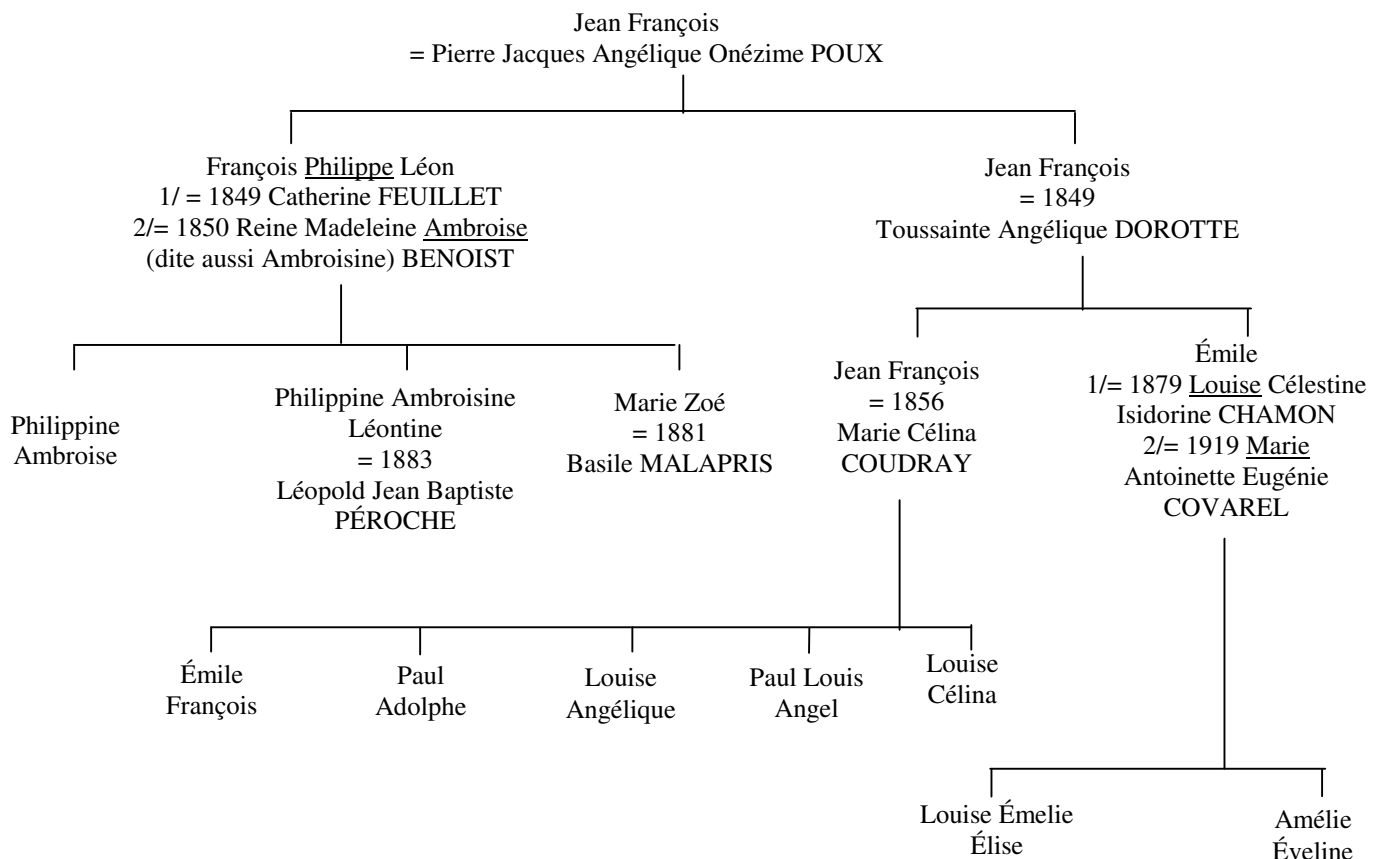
Jean François
= Pierre Jacques Angélique Onézime POUX

François Philippe Léon
1/ = 1849 Catherine FEUILLET
2/= 1850 Reine Madeleine Ambroise
(dite aussi Ambroisine) BENOIST

Jean François
= 1849
Toussainte Angélique DOROTTE

Philippine
Ambroise

Philippine Ambroisine
Léontine
= 1883
Léopold Jean Baptiste
PÉROCHE

Marie Zoé
= 1881
Basile MALAPRIS

Jean François
= 1856
Marie Célina
COUDRAY

Émile
1/= 1879 Louise Célestine
Isidorine CHAMON
2/= 1919 Marie
Antoinette Eugénie
COVAREL

Émile
François

Paul
Adolphe

Louise
Angélique

Paul Louis
Angel

Louise
Célina

Louise Émelie
Élise

Amélie
Éveline